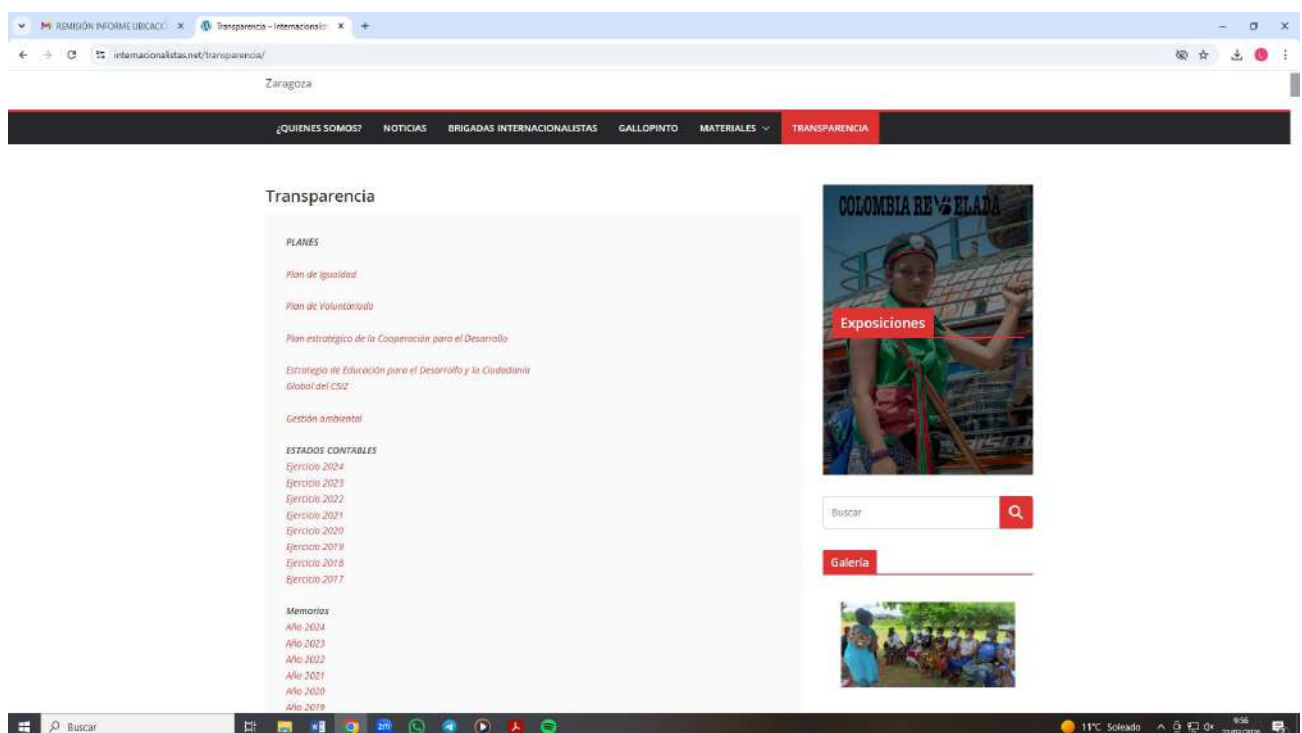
REMISIÓN INFORME UBICACI ×
Transparencia – Internacionalis ×
+

internacionalistas.net/transparencia/

Zaragoza

¿QUIENES SOMOS? NOTICIAS BRIGADAS INTERNACIONALISTAS GALLOPINTO MATERIALES TRANSPARENCIA

Transparencia

PLANES

Plan de Igualdad

Plan de Voluntariado

Plan estratégico de la Cooperación para el Desarrollo

Estrategia de Educación para el Desarrollo y la Ciudadanía Global del CSIZ

Gestión ambiental

ESTADOS CONTABLES
Ejercicio 2024
Ejercicio 2023
Ejercicio 2022
Ejercicio 2021
Ejercicio 2020
Ejercicio 2019
Ejercicio 2018
Ejercicio 2017

Memorias
Año 2024
Año 2023
Año 2022
Año 2021
Año 2020
Año 2019

COLOMBIA RE ELADA

Exposiciones

Buscar

Galería

Buscar

11°C Soleado 9:56